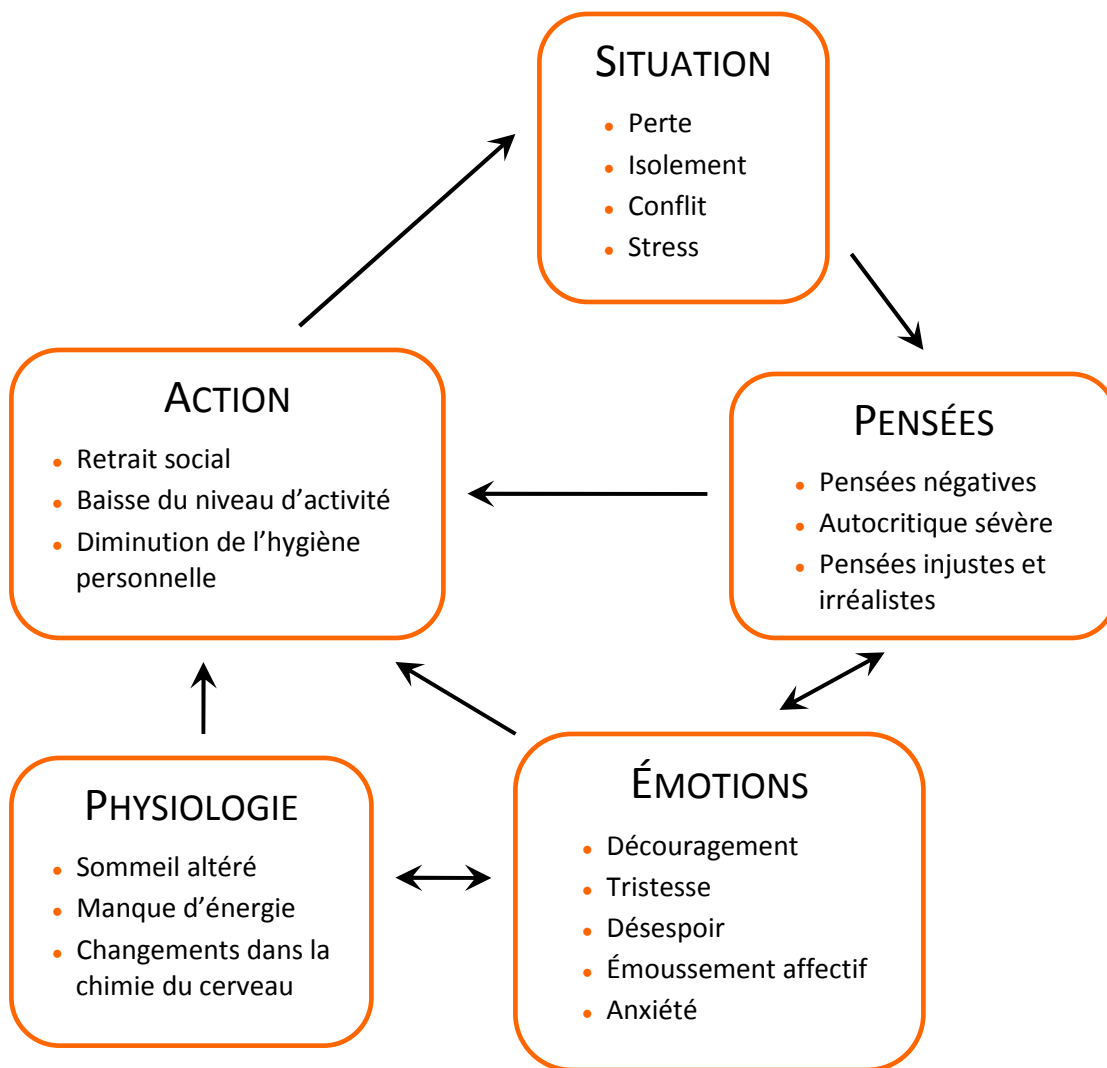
SITUATION
- Perte
- Isolement
- Conflit
- Stress

ACTION
- Retrait social
- Baisse du niveau d'activité
- Diminution de l'hygiène personnelle

PENSÉES
- Pensées négatives
- Autocritique sévère
- Pensées injustes et irréalistes

PHYSIOLOGIE
- Sommeil altéré
- Manque d'énergie
- Changements dans la chimie du cerveau

ÉMOTIONS
- Découragement
- Tristesse
- Désespoir
- Émoussement affectif
- Anxiété